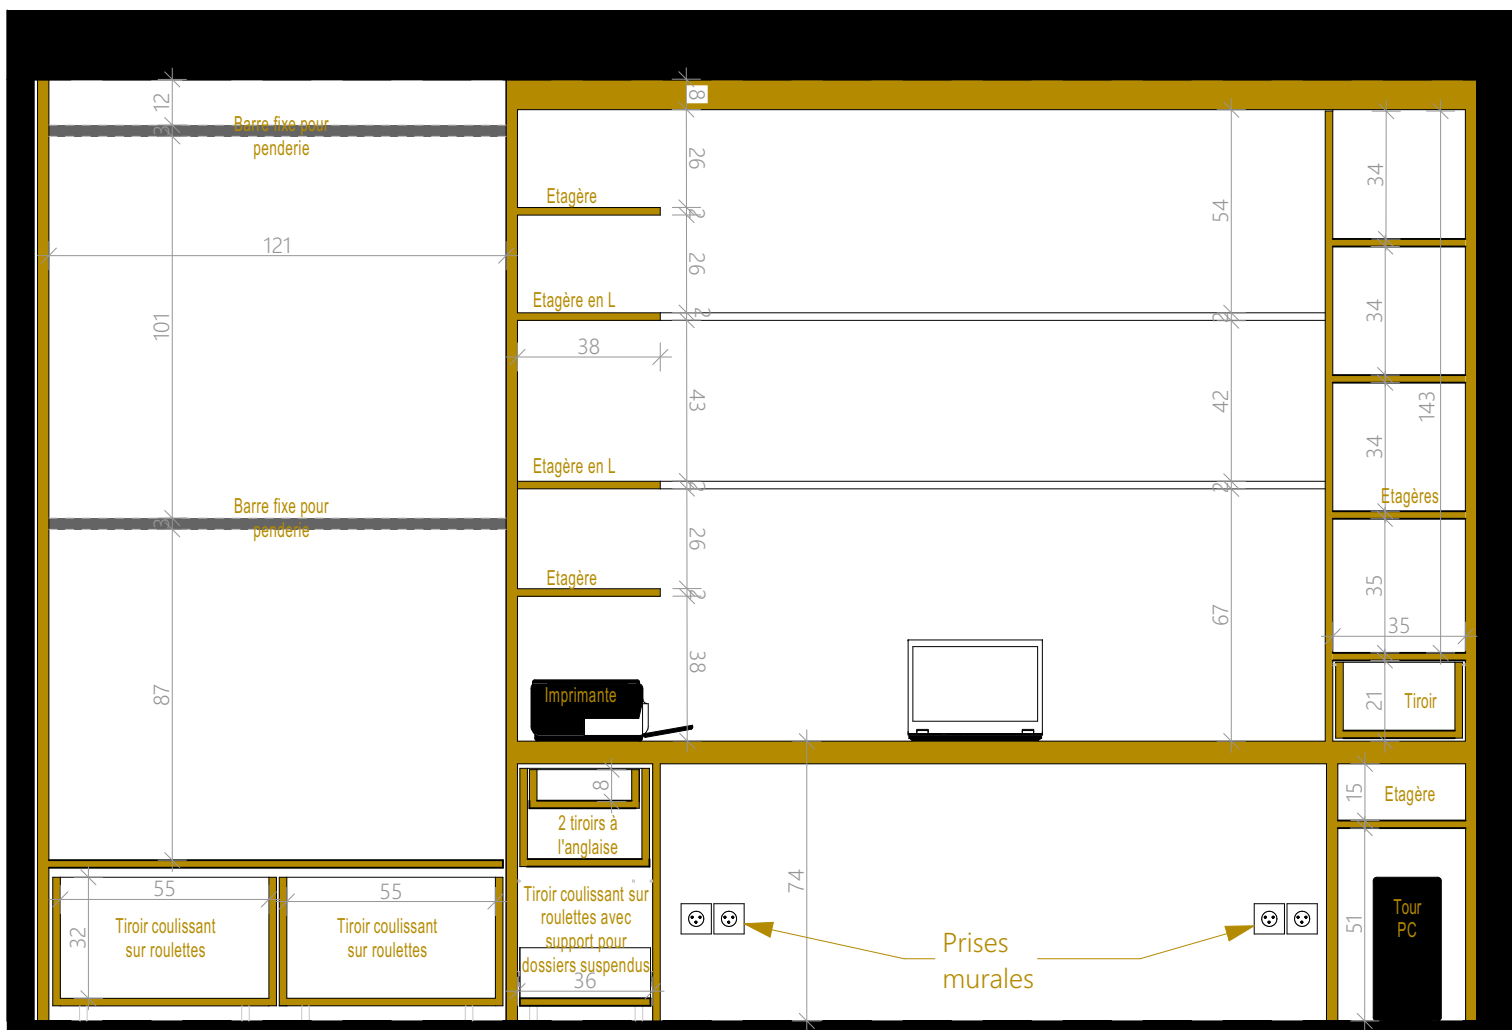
12
3
Barre fixe pour penderie
121
101
3
Barre fixe pour penderie
87
55
55
Tiroir coulissant sur roulettes
Tiroir coulissant sur roulettes
32
8
26
Etagère
2
26
Etagère en L
2
38
43
Etagère en L
2
26
Etagère
2
38
Imprimante
54
2
42
2
67
34
34
34
143
Etagères
35
35
21
Tiroir
8
2 tiroirs à l'anglaise
Tiroir coulissant sur roulettes avec support pour dossiers suspendus
36
74
Prises murales
15
Etagère
51
Tour PC